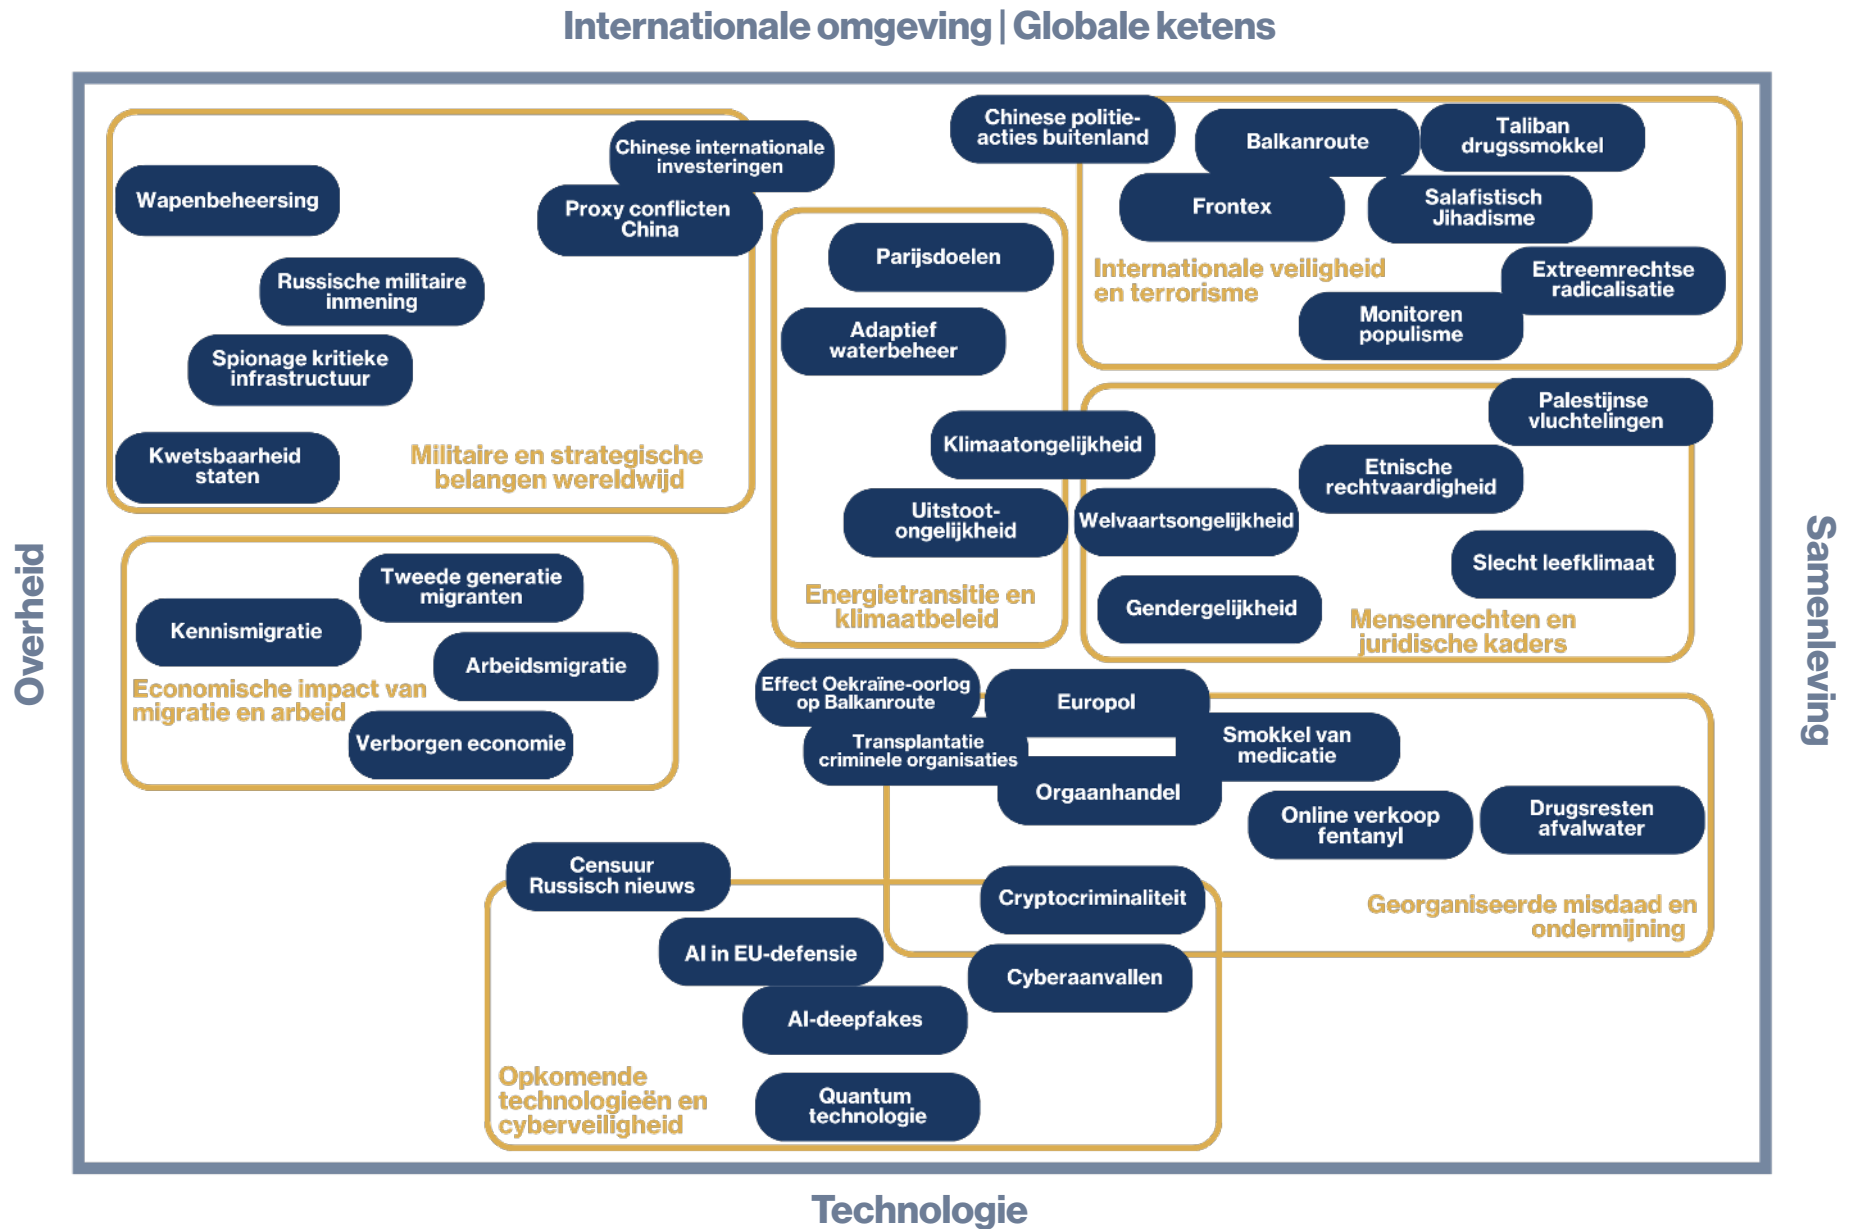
Internationale omgeving | Globale ketens

Overheid

Samenleving

Technologie

Wapenbeheersing

Chinese internationale investeringen

Proxy conflicten China

Russische militaire inmening

Spionage kritieke infrastructuur

Kwetsbaarheid staten

Militaire en strategische belangen wereldwijd

Chinese politie-acties buitenland

Balkanroute

Taliban drugssmokkel

Frontex

Salafistisch Jihadisme

Internationale veiligheid en terrorisme

Extreemrechtse radicalisatie

Monitoren populisme

Parijsdoelen

Adaptief waterbeheer

Klimaatongelijkheid

Uitstoot-ongelijkheid

Energietransitie en klimaatbeleid

Palestijnse vluchtelingen

Etnische rechtvaardigheid

Welvaartsongelijkheid

Slecht leefklimaat

Gendergelijkheid

Mensenrechten en juridische kaders

Tweede generatie migranten

Kennismigratie

Arbeidsmigratie

Economische impact van migratie en arbeid

Verborgen economie

Effect Oekraïne-oorlog op Balkanroute

Europol

Transplantatie criminele organisaties

Smokkel van medicatie

Orgaanhandel

Online verkoop fentanyl

Drugsresten afvalwater

Censuur Russisch nieuws

Cryptocriminaliteit

Georganiseerde misdaad en ondermijning

AI in EU-defensie

Cyberaanvallen

AI-deepfakes

Opkomende technologieën en cyberveiligheid

Quantum technologie